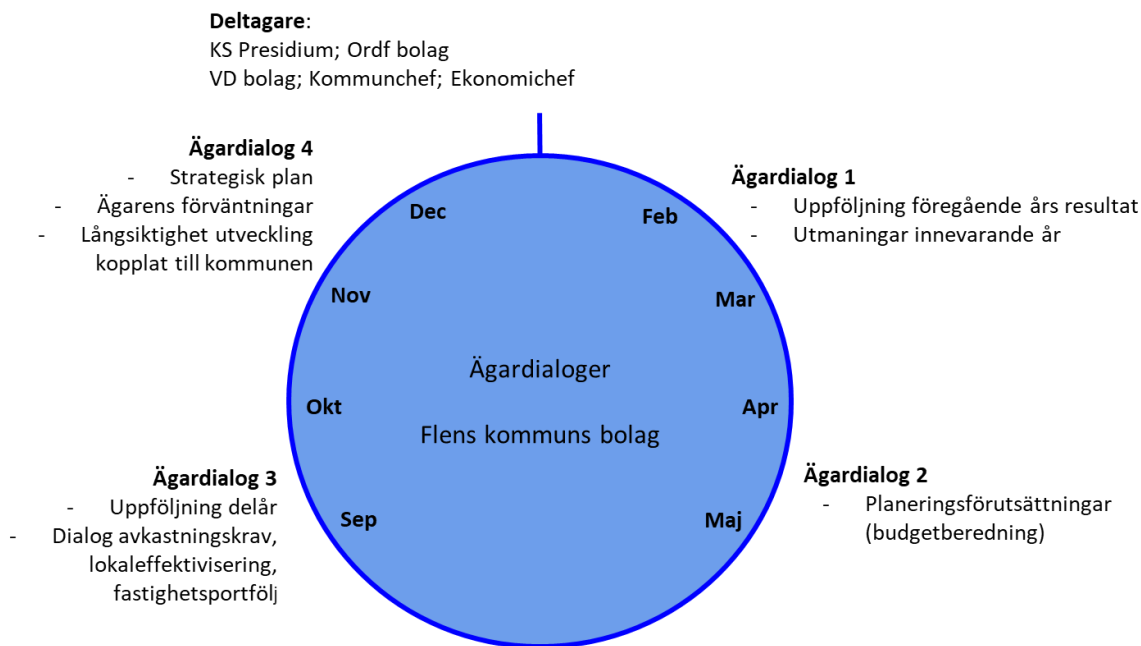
**Deltagare**:
KS Presidium; Ordf bolag
VD bolag; Kommunchef; Ekonomichef

**Ägardialog 4**
- Strategisk plan
- Ägarens förväntningar
- Långsiktighet utveckling kopplat till kommunen

**Ägardialog 1**
- Uppföljning föregående års resultat
- Utmaningar innevarande år

Dec
Feb
Nov
Mar

Ägardialoger

Okt
Apr

Flens kommuns bolag

Sep
Maj

**Ägardialog 3**
- Uppföljning delår
- Dialog avkastningskrav, lokaleffektivisering, fastighetsportfölj

**Ägardialog 2**
- Planeringsförutsättningar (budgetberedning)